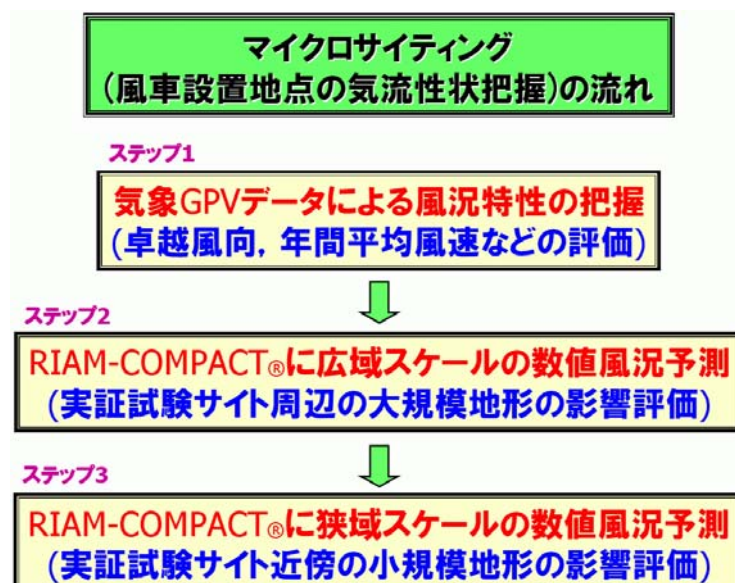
マイクロサイティング
(風車設置地点の気流性状把握)の流れ

ステップ1

気象GPVデータによる風況特性の把握
(卓越風向, 年間平均風速などの評価)

ステップ2

RIAM-COMPACT®に広域スケールの数値風況予測
(実証試験サイト周辺の大規模地形の影響評価)

ステップ3

RIAM-COMPACT®に狭域スケールの数値風況予測
(実証試験サイト近傍の小規模地形の影響評価)